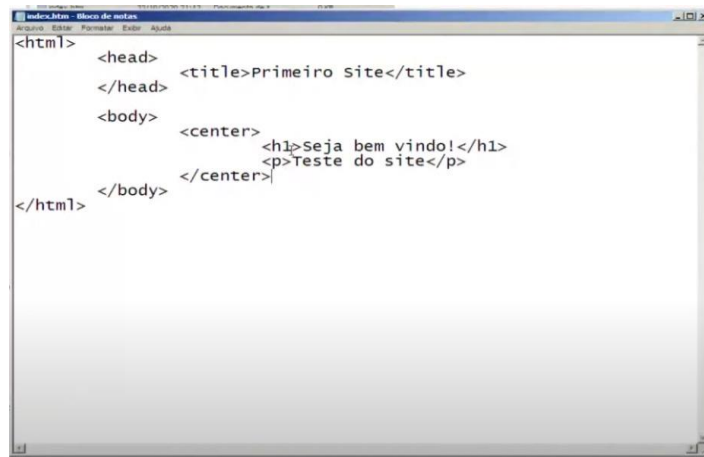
index.htm - Bloco de notas
Arquivo Editar Formatar Exibir Ajuda

<html>
<head>
<title>Primeiro Site</title>
</head>
<body>
<center>
<h1>Seja bem vindo!</h1>
<p>Teste do site</p>
</center>
</body>
</html>